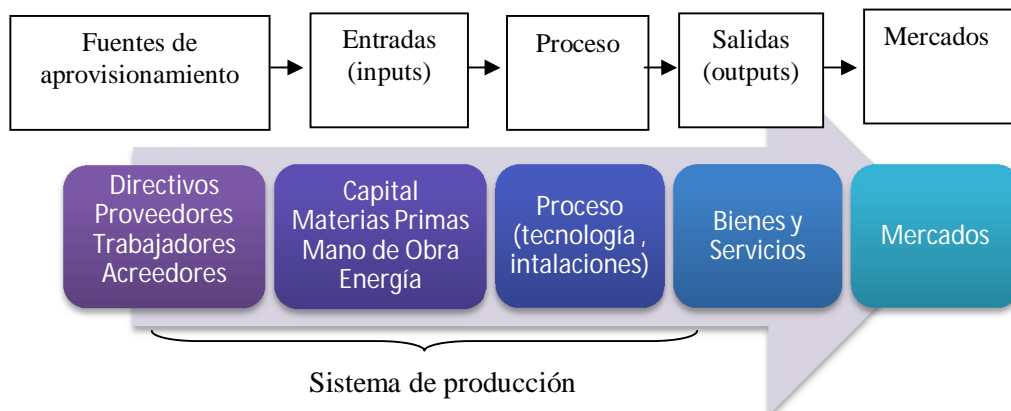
Fuentes de aprovisionamiento

Entradas (inputs)

Proceso

Salidas (outputs)

Mercados

Directivos
Proveedores
Trabajadores
Acreedores

Capital
Materias Primas
Mano de Obra
Energía

Proceso
(tecnología ,
intalaciones)

Bienes y
Servicios

Mercados

Sistema de producción